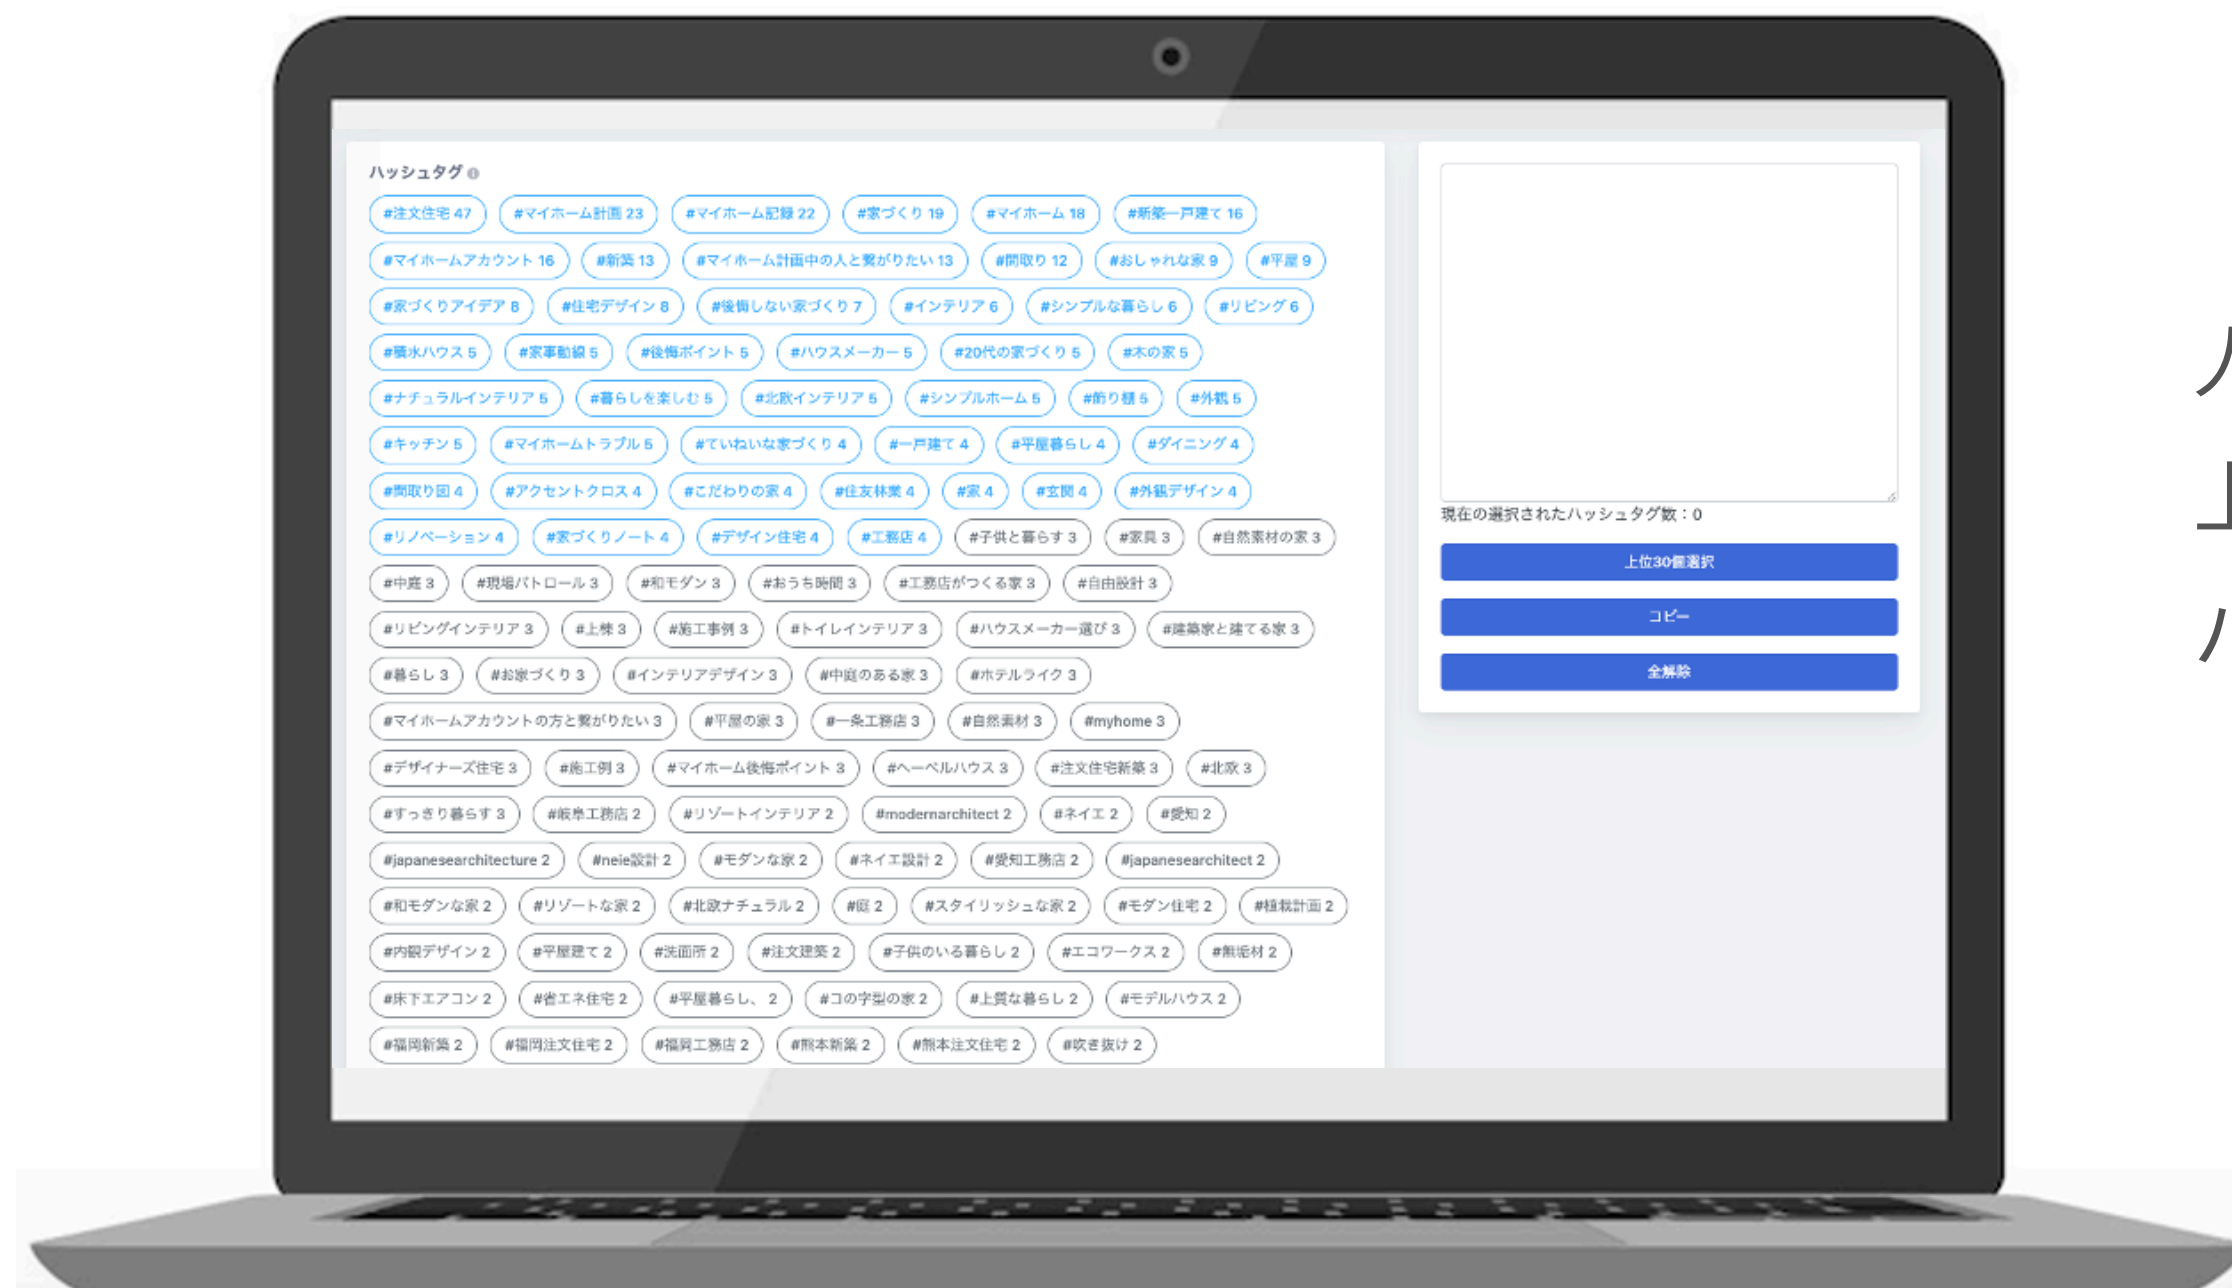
ハッシュタグ

#注文住宅 47 #マイホーム計画 23 #マイホーム記録 22 #家づくり 19 #マイホーム 18 #新築一戸建て 16

#マイホームアカウント 16 #新築 13 #マイホーム計画中の人と繋がりたい 13 #間取り 12 #おしゃれな家 9 #平屋 9

#家づくりアイデア 8 #住宅デザイン 8 #後悔しない家づくり 7 #インテリア 6 #シンプルな暮らし 6 #リビング 6

#積水ハウス 5 #家事動線 5 #後悔ポイント 5 #ハウスメーカー 5 #20代の家づくり 5 #木の家 5

#ナチュラルインテリア 5 #暮らしを楽しむ 5 #北欧インテリア 5 #シンプルホーム 5 #照明 5 #外観 5

#キッチン 5 #マイホームトラブル 5 #ていねいな家づくり 4 #一戸建て 4 #平屋暮らし 4 #ダイニング 4

#間取り図 4 #アクセントクロス 4 #こだわりの家 4 #住友林業 4 #家 4 #玄関 4 #外観デザイン 4

#リノベーション 4 #家づくりノート 4 #デザイン住宅 4 #工務店 4 #子供と暮らす 3 #家具 3 #自然素材の家 3

#中庭 3 #現場パトロール 3 #和モダン 3 #おうち時間 3 #工務店がつくる家 3 #自由設計 3

#リビングインテリア 3 #上棟 3 #施工事例 3 #トイレインテリア 3 #ハウスメーカー選び 3 #建築家と建てる家 3

#暮らし 3 #お家づくり 3 #インテリアデザイン 3 #中庭のある家 3 #ホテルライク 3

#マイホームアカウントの方と繋がりたい 3 #平屋の家 3 #一条工務店 3 #自然素材 3 #myhome 3

#デザイナーズ住宅 3 #施工例 3 #マイホーム後悔ポイント 3 #ヘーベルハウス 3 #注文住宅新築 3 #北欧 3

#すっきり暮らす 3 #阪急工務店 2 #リゾートインテリア 2 #modernarchitect 2 #ネイエ 2 #愛知 2

#japanesearchitecture 2 #neie設計 2 #モダンな家 2 #ネイエ設計 2 #愛知工務店 2 #japanesearchitect 2

#和モダンな家 2 #リゾートな家 2 #北欧ナチュラル 2 #庭 2 #スタイリッシュな家 2 #モダン住宅 2 #植栽計画 2

#内観デザイン 2 #平屋建て 2 #洗面所 2 #注文建築 2 #子供のいる暮らし 2 #エコワークス 2 #無垢材 2

#床下エアコン 2 #省エネ住宅 2 #平屋暮らし、 2 #コの字型の家 2 #上質な暮らし 2 #モデルハウス 2

#福岡新築 2 #福岡注文住宅 2 #福岡工務店 2 #熊本新築 2 #熊本注文住宅 2 #吹き抜け 2

現在の選択されたハッシュタグ数：0

上位30個選択

コピー

全解除